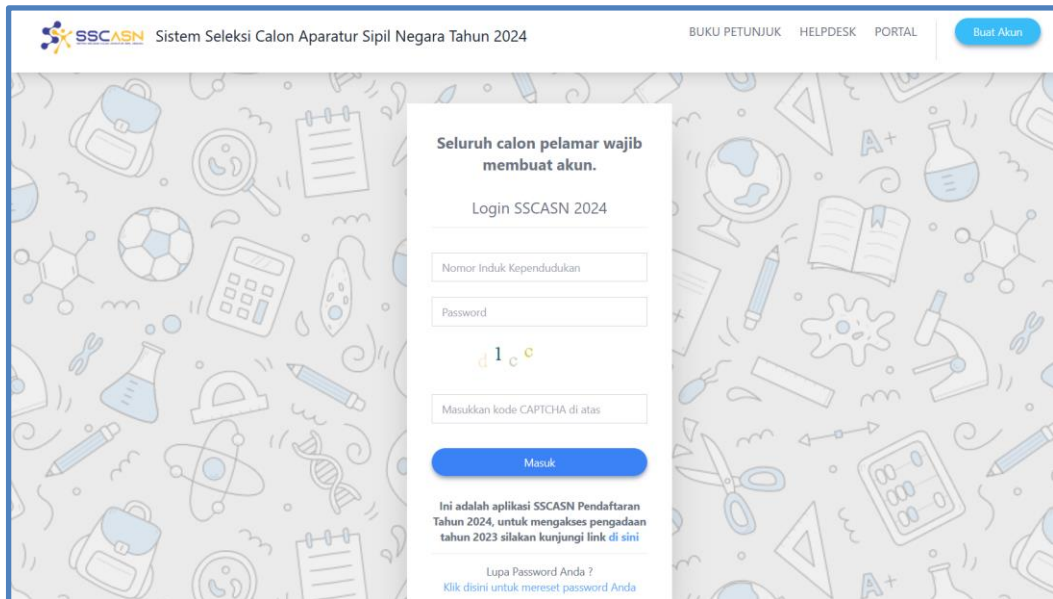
SSCASN Sistem Seleksi Calon Aparatur Sipil Negara Tahun 2024

BUKU PETUNJUK HELPDESK PORTAL Buat Akun

Seluruh calon pelamar wajib membuat akun.

Login SSCASN 2024

Nomor Induk Kependudukan

Password

d l c c

Masukkan kode CAPTCHA di atas

Masuk

Ini adalah aplikasi SSCASN Pendaftaran Tahun 2024, untuk mengakses pengadaan tahun 2023 silakan kunjungi link di sini

Lupa Password Anda ?
Klik disini untuk mereset password Anda